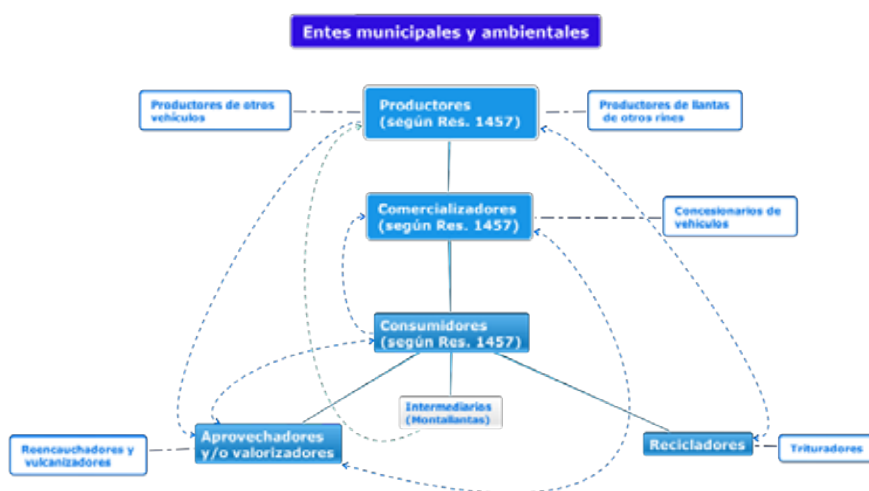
Entes municipales y ambientales

Productores de otros vehículos

Productores (según Res. 1457)

Productores de llantas de otros rines

Comercializadores (según Res. 1457)

Concesionarios de vehículos

Consumidores (según Res. 1457)

Intermediarios (Montallantas)

Reencauchadores y vulcanizadores

Aprovechadores y/o valorizadores

Recicladores

Trituradores